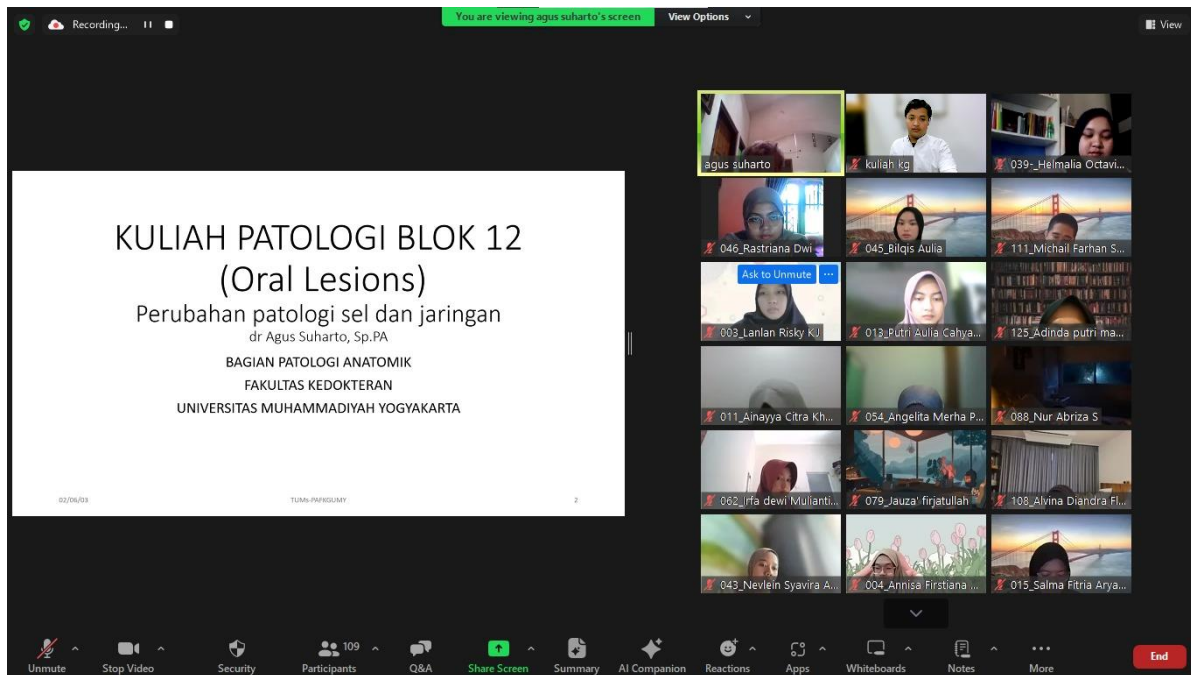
Recording...

You are viewing agus suharto's screen

View Options

View

KULIAH PATOLOGI BLOK 12
(Oral Lesions)
Perubahan patologi sel dan jaringan
dr Agus Suharto, Sp.PA

BAGIAN PATOLOGI ANATOMIK
FAKULTAS KEDOKTERAN
UNIVERSITAS MUHAMMADIYAH YOGYAKARTA

02/06/03 TUMs-PAFKGUMY 2

agus suharto
kuliah kg
039-_Helmalia Octavi...
046_Rastriana Dwi
045_Bilqis Aulia
111_Michail Farhan S...
Ask to Unmute
003_Lanlan Risky KJ
013_Putri Aulia Cahya...
125_Adinda putri ma...
011_Ainayya Citra Kh...
054_Angelita Merha P...
088_Nur Abriza S
062_Irfa dewi Mulianti...
079_Jauza' firjatullah
108_Alvina Diandra Fl...
043_Nevlein Syavira A...
004_Annisa Firstiana ...
015_Salma Fitria Arya...

Unmute
Stop Video
Security
109
Participants
Q&A
Share Screen
Summary
AI Companion
Reactions
Apps
Whiteboards
Notes
More
End